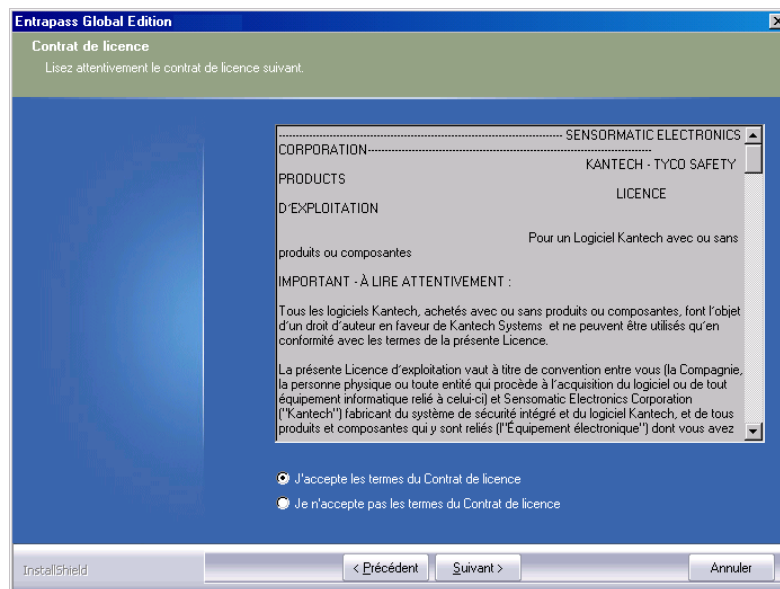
Entrapass Global Edition

Contrat de licence

Lisez attentivement le contrat de licence suivant.

------------------------------------------------------------------------ SENSORMATIC ELECTRONICS CORPORATION------------------------------------------------------------------ KANTECH - TYCO SAFETY PRODUCTS LICENCE D'EXPLOITATION

Pour un Logiciel Kantech avec ou sans produits ou composantes

IMPORTANT - À LIRE ATTENTIVEMENT :

Tous les logiciels Kantech, achetés avec ou sans produits ou composantes, font l'objet d'un droit d'auteur en faveur de Kantech Systems et ne peuvent être utilisés qu'en conformité avec les termes de la présente Licence.

La présente Licence d'exploitation vaut à titre de convention entre vous (la Compagnie, la personne physique ou toute entité qui procède à l'acquisition du logiciel ou de tout équipement informatique relié à celui-ci) et Sensomatic Electronics Corporation ("Kantech") fabricant du système de sécurité intégré et du logiciel Kantech, et de tous produits et composantes qui y sont reliés (l'"Équipement électronique") dont vous avez

J'accepte les termes du Contrat de licence

Je n'accepte pas les termes du Contrat de licence

InstallShield

< Précédent

Suivant >

Annuler